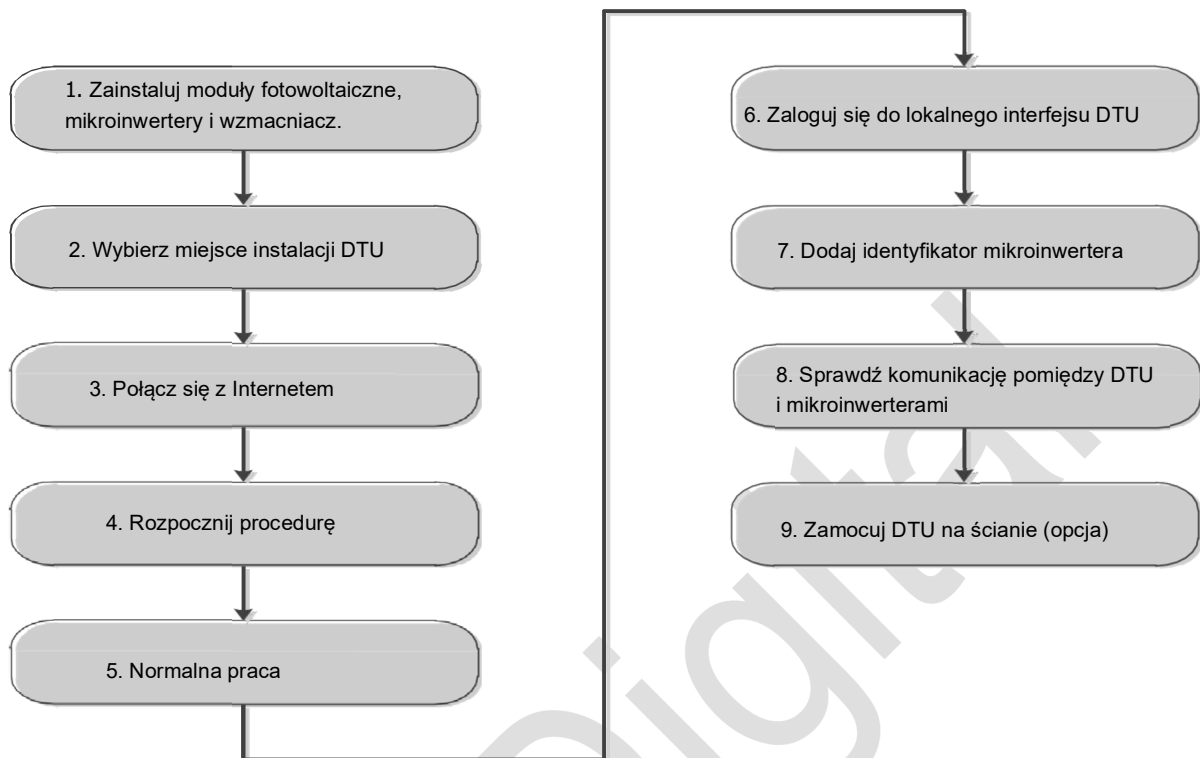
1. Zainstaluj moduły fotowoltaiczne, mikroinwertery i wzmacniacz.

2. Wybierz miejsce instalacji DTU

3. Połącz się z Internetem

4. Rozpocznij procedurę

5. Normalna praca

6. Zaloguj się do lokalnego interfejsu DTU

7. Dodaj identyfikator mikroinwertera

8. Sprawdź komunikację pomiędzy DTU i mikroinwerterami

9. Zamocuj DTU na ścianie (opcja)

Digital